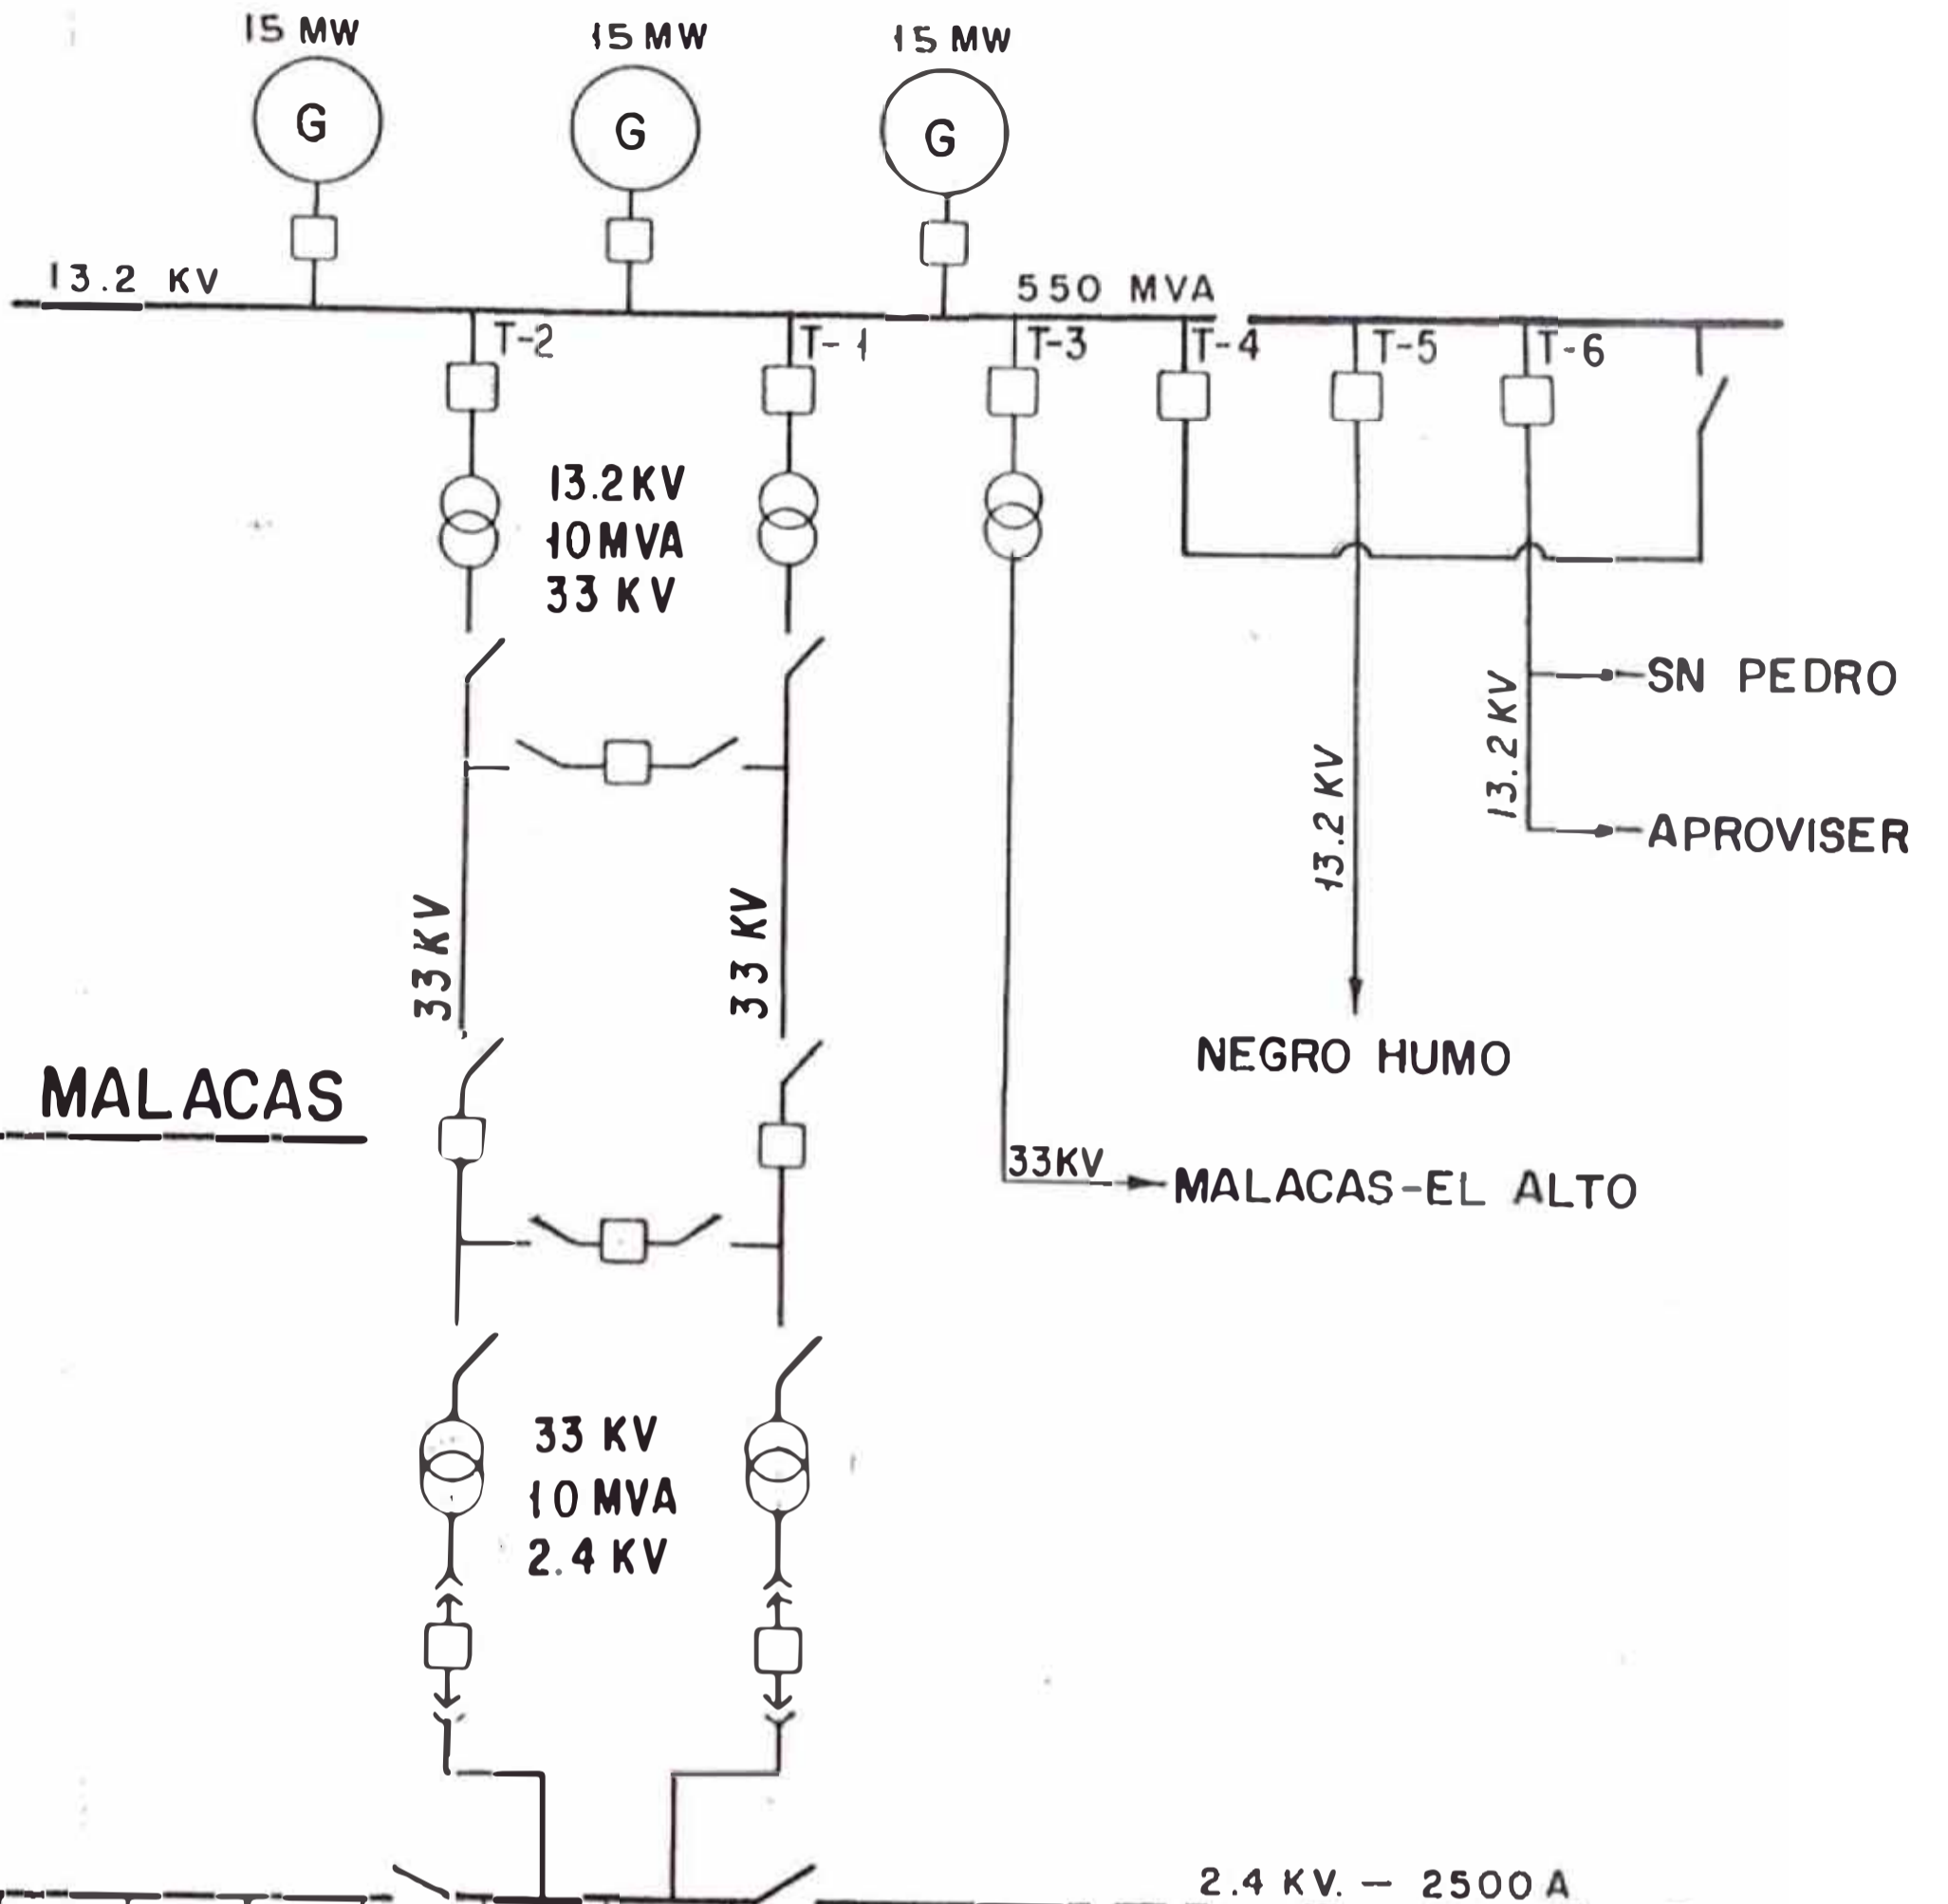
15 MW
15 MW
15 MW
G
G
G
13.2 KV
550 MVA
T-2
T-1
T-3
T-4
T-5
T-6
13.2 KV
10 MVA
33 KV
SN PEDRO
13.2 KV
13.2 KV
APROVISER
33 KV
33 KV
NEGRO HUMO
MALACAS
33KV
MALACAS-EL ALTO
33 KV
10 MVA
2.4 KV
2.4 KV. — 2500 A